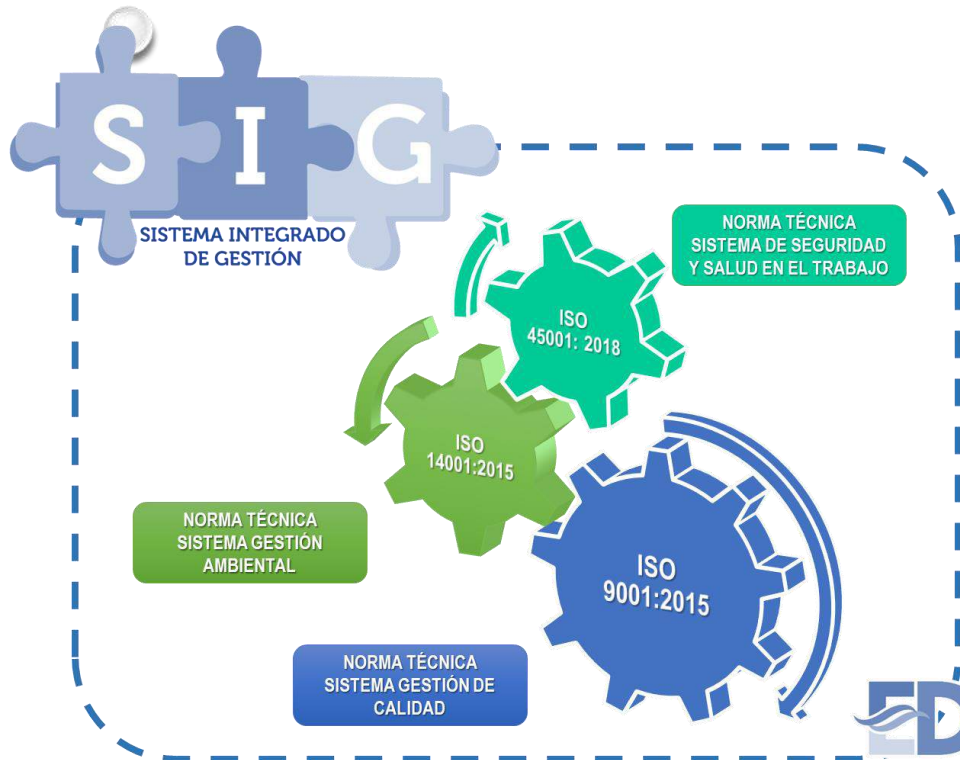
S I G
SISTEMA INTEGRADO DE GESTIÓN

NORMA TÉCNICA SISTEMA DE SEGURIDAD Y SALUD EN EL TRABAJO

ISO 45001: 2018

ISO 14001:2015

NORMA TÉCNICA SISTEMA GESTIÓN AMBIENTAL

ISO 9001:2015

NORMA TÉCNICA SISTEMA GESTIÓN DE CALIDAD

ED